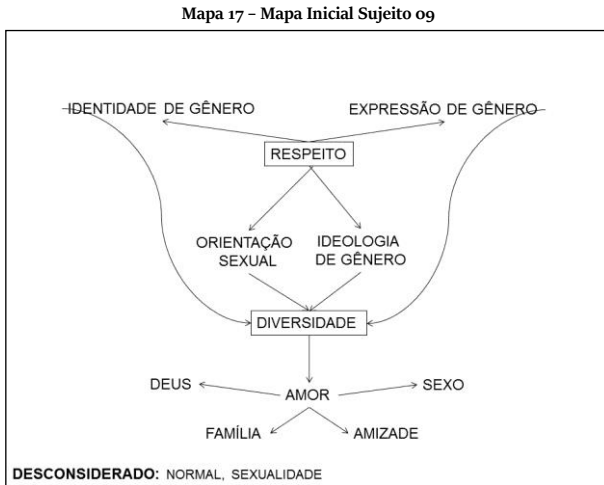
Mapa 17 – Mapa Inicial Sujeito 09

IDENTIDADE DE GÊNERO

EXPRESSÃO DE GÊNERO

RESPEITO

ORIENTAÇÃO SEXUAL

IDEOLOGIA DE GÊNERO

DIVERSIDADE

DEUS

AMOR

SEXO

FAMÍLIA

AMIZADE

DESCONSIDERADO: NORMAL, SEXUALIDADE